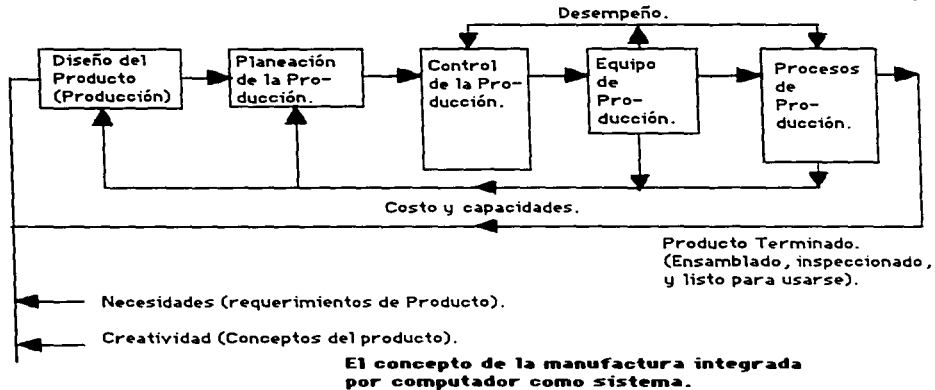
Desempeño.

Diseño del Producto (Producción)

Planeación de la Producción.

Control de la Producción.

Equipo de Producción.

Procesos de Producción.

Costo y capacidades.

Producto Terminado. (Ensamblado, inspeccionado, y listo para usarse).

Necesidades (requerimientos de Producto).

Creatividad (Conceptos del producto).

El concepto de la manufactura integrada por computador como sistema.